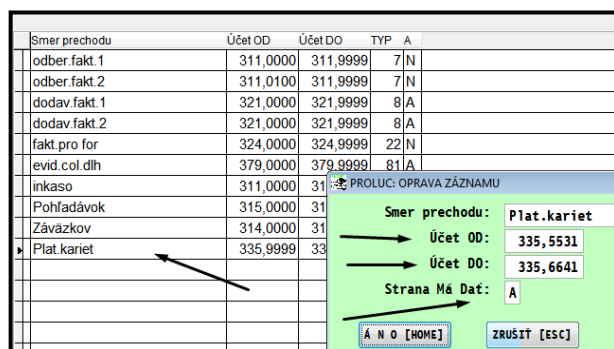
| Smer prechodu | Účet OD | Účet DO | TYP | A |
|---|---|---|---|---|
| odber.fakt.1 | 311,0000 | 311,9999 | 7 | N |
| odber.fakt.2 | 311,0100 | 311,9999 | 7 | N |
| dodav.fakt.1 | 321,0000 | 321,9999 | 8 | A |
| dodav.fakt.2 | 321,0000 | 321,9999 | 8 | A |
| fakt.pro for | 324,0000 | 324,9999 | 22 | N |
| evid.col.dlh | 379,0000 | 379,9999 | 81 | A |
| inkaso | 311,0000 | 31 | | |
| Pohľadávok | 315,0000 | 31 | | |
| Záväzkov | 314,0000 | 31 | | |
| Plat.kariet | 335,9999 | 33 | | |

PROLUC: OPRAVA ZÁZNAMU

Smer prechodu: Plat.kariet
Účet OD: 335,5531
Účet DO: 335,6641
Strana Má Dať: A

Á N O [HOME]
ZRUŠIŤ [ESC]